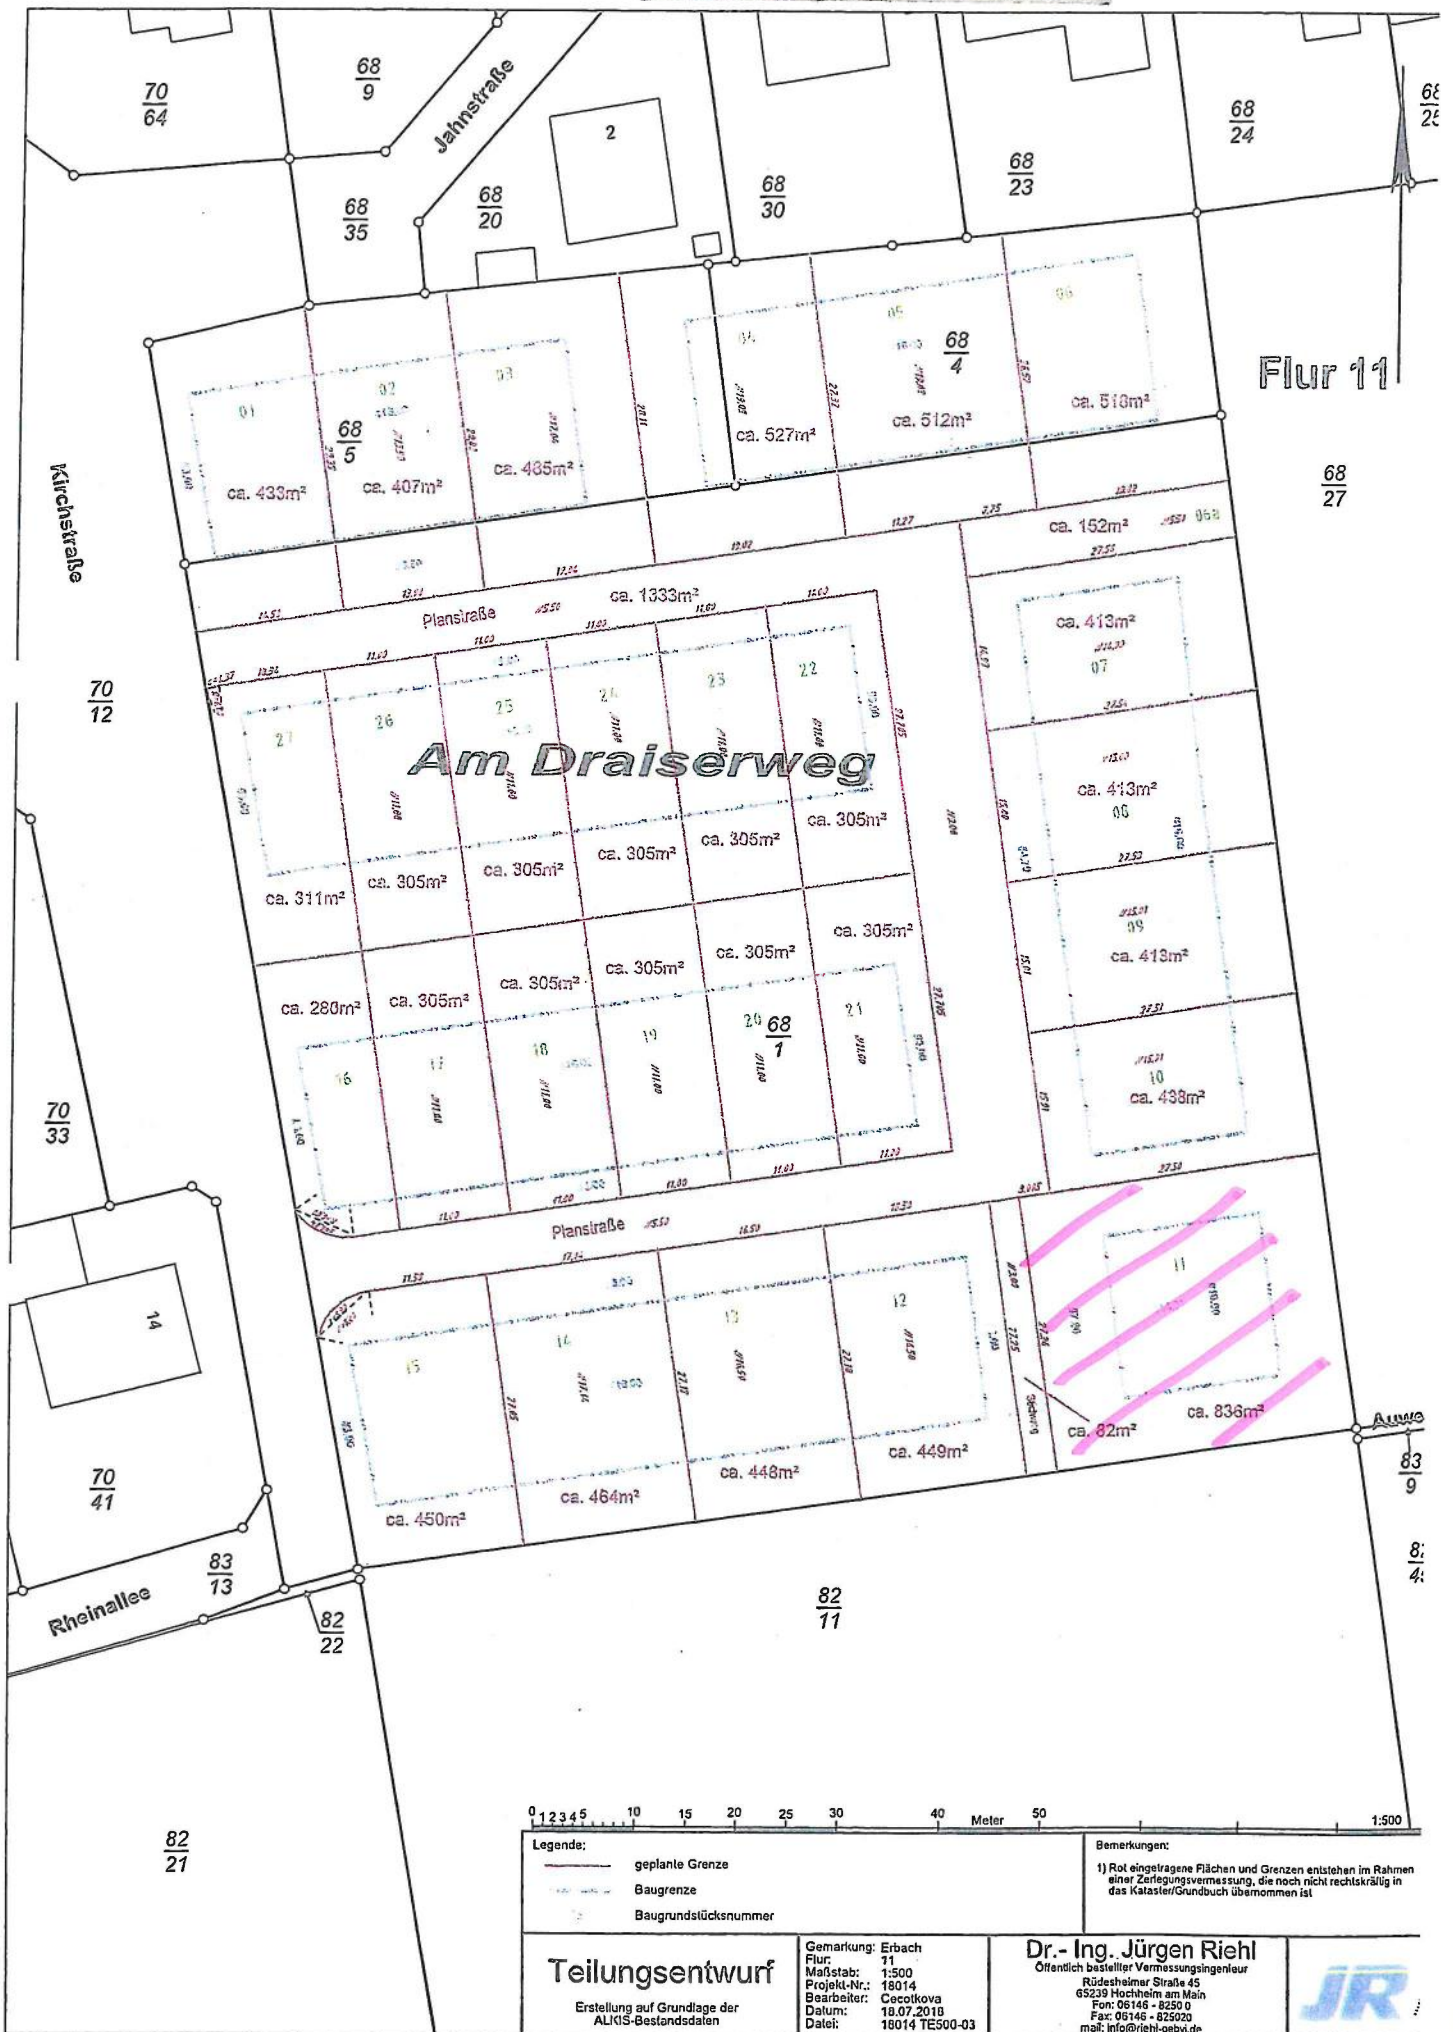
$\frac{70}{64}$ $\frac{68}{9}$ Jahnstraße 2 $\frac{68}{35}$ $\frac{68}{20}$ $\frac{68}{30}$ $\frac{68}{23}$ $\frac{68}{24}$ $\frac{68}{25}$

Flur 11

04 05 06 $\frac{68}{4}$
ca. 527m² ca. 512m² ca. 518m²

01 02 03 $\frac{68}{5}$
ca. 433m² ca. 407m² ca. 485m²

Kirchstraße

$\frac{68}{27}$

ca. 152m²

Planstraße ca. 1333m²

ca. 413m² 07

$\frac{70}{12}$

27 26 25 24 23 22

Am Draiserweg

ca. 413m² 08

ca. 311m² ca. 305m² ca. 305m² ca. 305m² ca. 305m² ca. 305m²

09 ca. 413m²

ca. 280m² ca. 305m² ca. 305m² ca. 305m² ca. 305m² ca. 305m²

16 17 18 19 20 21 $\frac{68}{1}$

10 ca. 438m²

$\frac{70}{33}$

Planstraße

14

15 14 13 12 11

ca. 82m² ca. 836m²

Auwe

$\frac{83}{9}$

ca. 450m² ca. 464m² ca. 448m² ca. 449m²

$\frac{70}{41}$

$\frac{83}{13}$ Rheinallee $\frac{82}{22}$

$\frac{82}{11}$

$\frac{82}{4}$

$\frac{82}{21}$

0 1 2 3 4 5 10 15 20 25 30 40 Meter 50 1:500

Legende:
geplante Grenze
Baugrenze
Baugrundstücksnummer

Bemerkungen:
1) Rot eingetragene Flächen und Grenzen entstehen im Rahmen einer Zerlegungsvermessung, die noch nicht rechtskräftig in das Kataster/Grundbuch übernommen ist

Teilungsentwurf
Erstellung auf Grundlage der ALKIS-Bestandsdaten

Gemarkung: Erbach
Flur: 11
Maßstab: 1:500
Projekt-Nr.: 18014
Bearbeiter: Cecotkova
Datum: 18.07.2018
Datei: 18014 TE500-03

Dr.- Ing. Jürgen Riehl
Öffentlich bestellter Vermessungsingenieur
Rüdesheimer Straße 45
65239 Hochheim am Main
Fon: 06146 - 8250 0
Fax: 06146 - 825020
mail: info@riehl-oebvi.de

JR